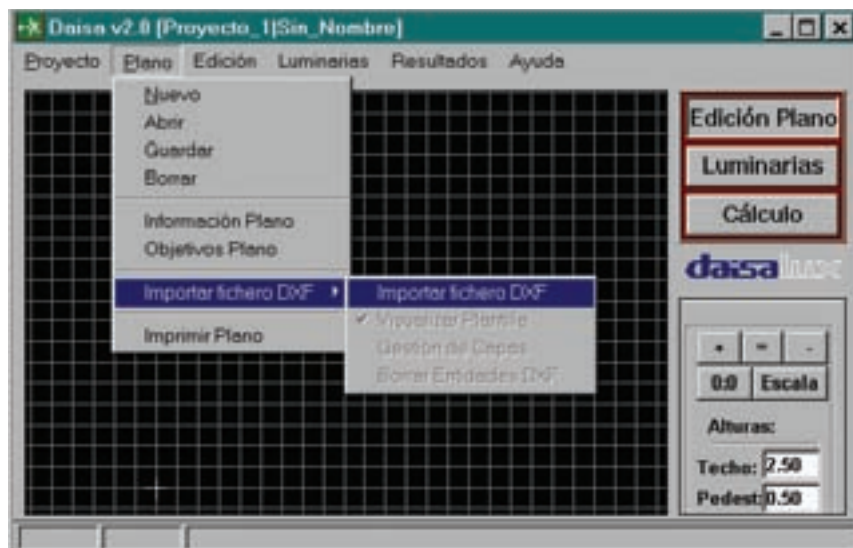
Daisa v2.0 [Proyecto_1|Sin_Nombre]

Proyecto Plano Edición Luminarias Resultados Ayuda

Nuevo
Abrir
Guardar
Borrar

Información Plano
Objetivos Plano

Importar fichero DXF

Imprimir Plano

Importar fichero DXF
Visualizar Plantilla
Gestión de Capas
Borrar Entidades DXF

Edición Plano
Luminarias
Cálculo

daisalux

+ = -
0:0 Escala
Alturas:
Techo: 2.50
Pedest: 0.50